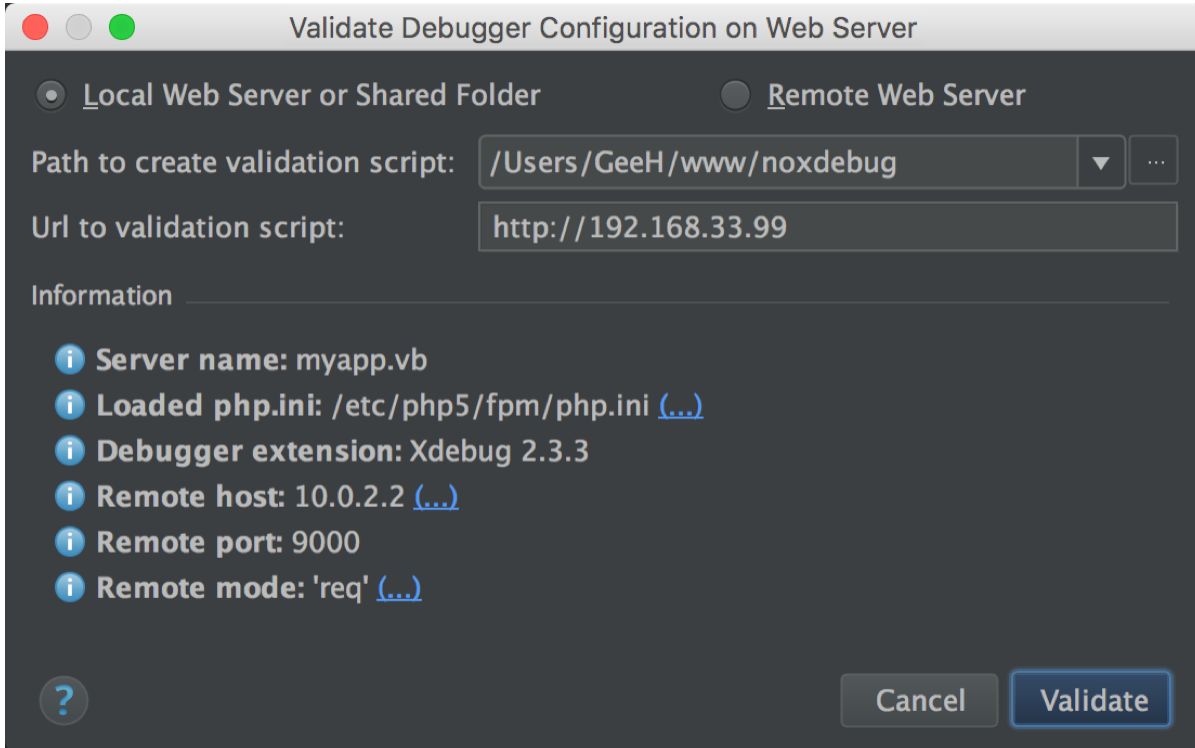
Validate Debugger Configuration on Web Server

Local Web Server or Shared Folder

Remote Web Server

Path to create validation script: /Users/GeeH/www/noxdebug ...

Url to validation script: http://192.168.33.99

Information

Server name: myapp.vb

Loaded php.ini: /etc/php5/fpm/php.ini (...)

Debugger extension: Xdebug 2.3.3

Remote host: 10.0.2.2 (...)

Remote port: 9000

Remote mode: 'req' (...)

?

Cancel

Validate